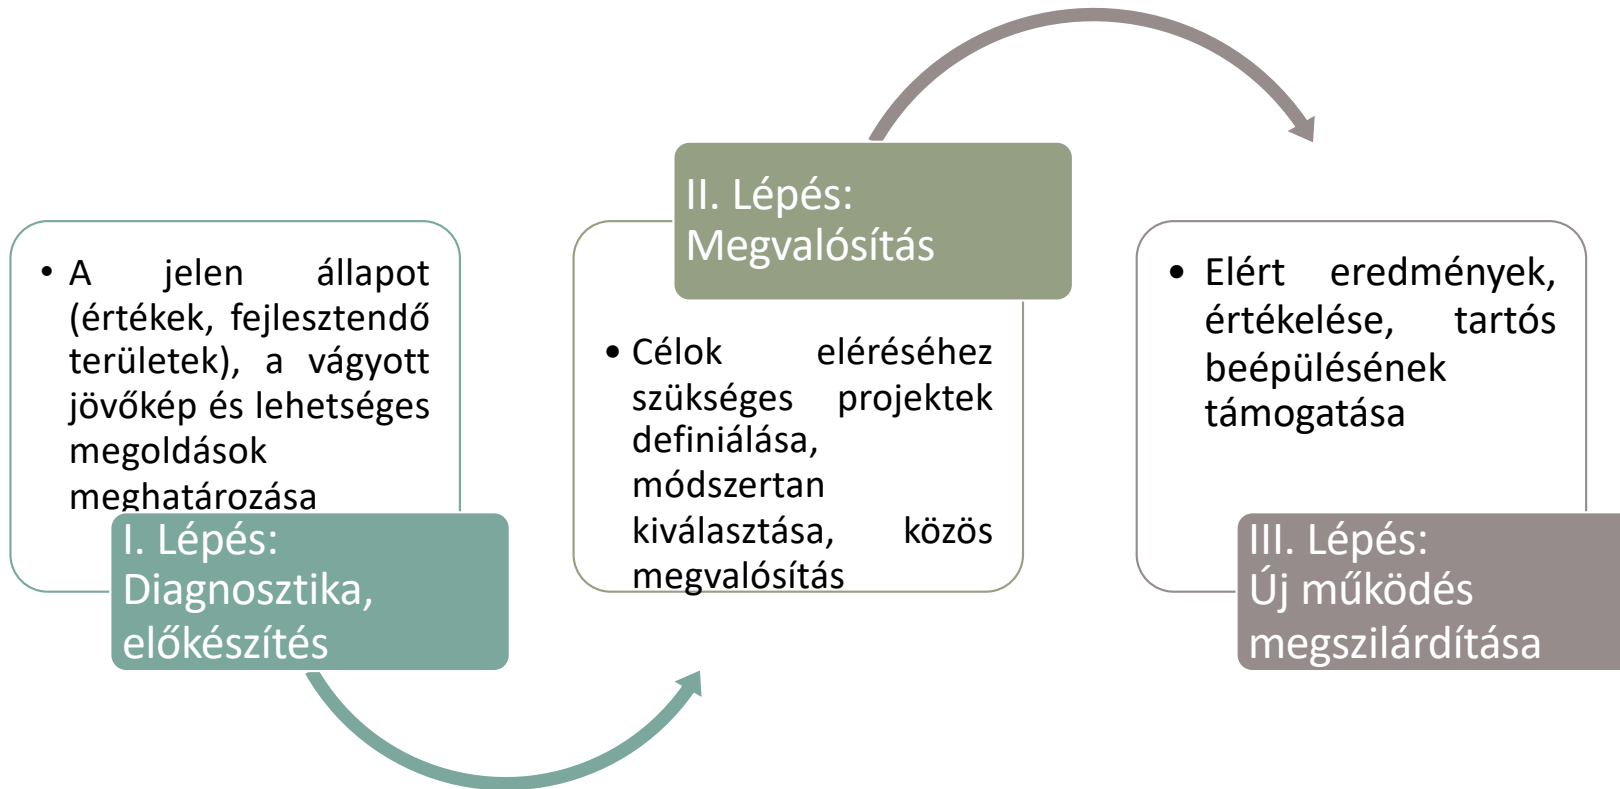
• A jelen állapot (értékek, fejlesztendő területek), a vágyott jövőkép és lehetséges megoldások meghatározása

I. Lépés: Diagnosztika, előkészítés

II. Lépés: Megvalósítás

• Célok eléréséhez szükséges projektek definiálása, módszertan kiválasztása, közös megvalósítás

• Elért eredmények, értékelése, tartós beépülésének támogatása

III. Lépés: Új működés megszilárdítása